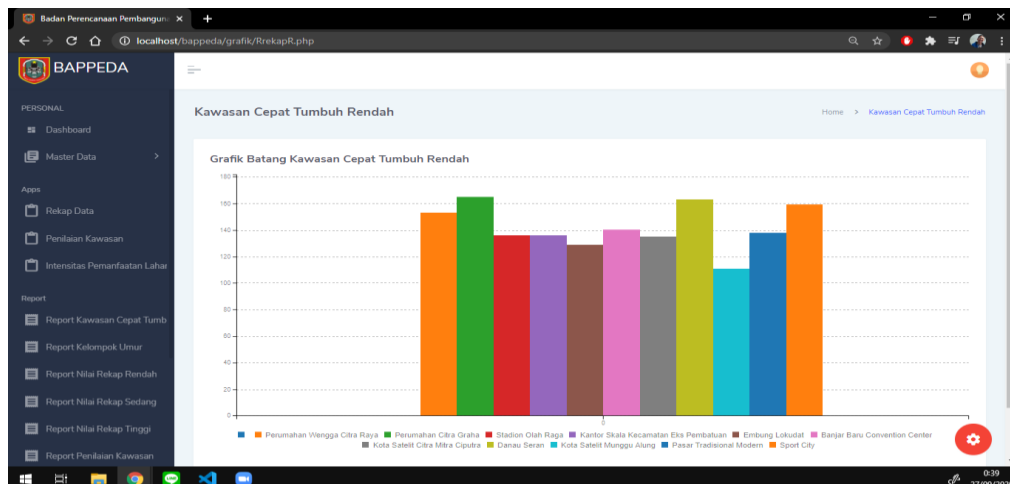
Badan Perencanaan Pembanguna ×
localhost/bappeda/grafik/RrekapR.php

BAPPEDA

PERSONAL
Dashboard
Master Data

Apps
Rekap Data
Penilaian Kawasan
Intensitas Pemanfaatan Lahar

Report
Report Kawasan Cepat Tumb
Report Kelompok Umur
Report Nilai Rekap Rendah
Report Nilai Rekap Sedang
Report Nilai Rekap Tinggi
Report Penilaian Kawasan

Kawasan Cepat Tumbuh Rendah

Home > Kawasan Cepat Tumbuh Rendah

Grafik Batang Kawasan Cepat Tumbuh Rendah

180
160
140
120
100
80
60
40
20
0

0

Perumahan Wengga Citra Raya
Perumahan Citra Graha
Stadion Olah Raga
Kantor Skala Kecamatan Eks Pembaluan
Embung Lokudat
Banjar Baru Convention Center
Kota Satelit Citra Mitra Ciputra
Danau Seran
Kota Satelit Munggu Alung
Pasar Tradisional Modern
Sport City

0:39
27/09/202